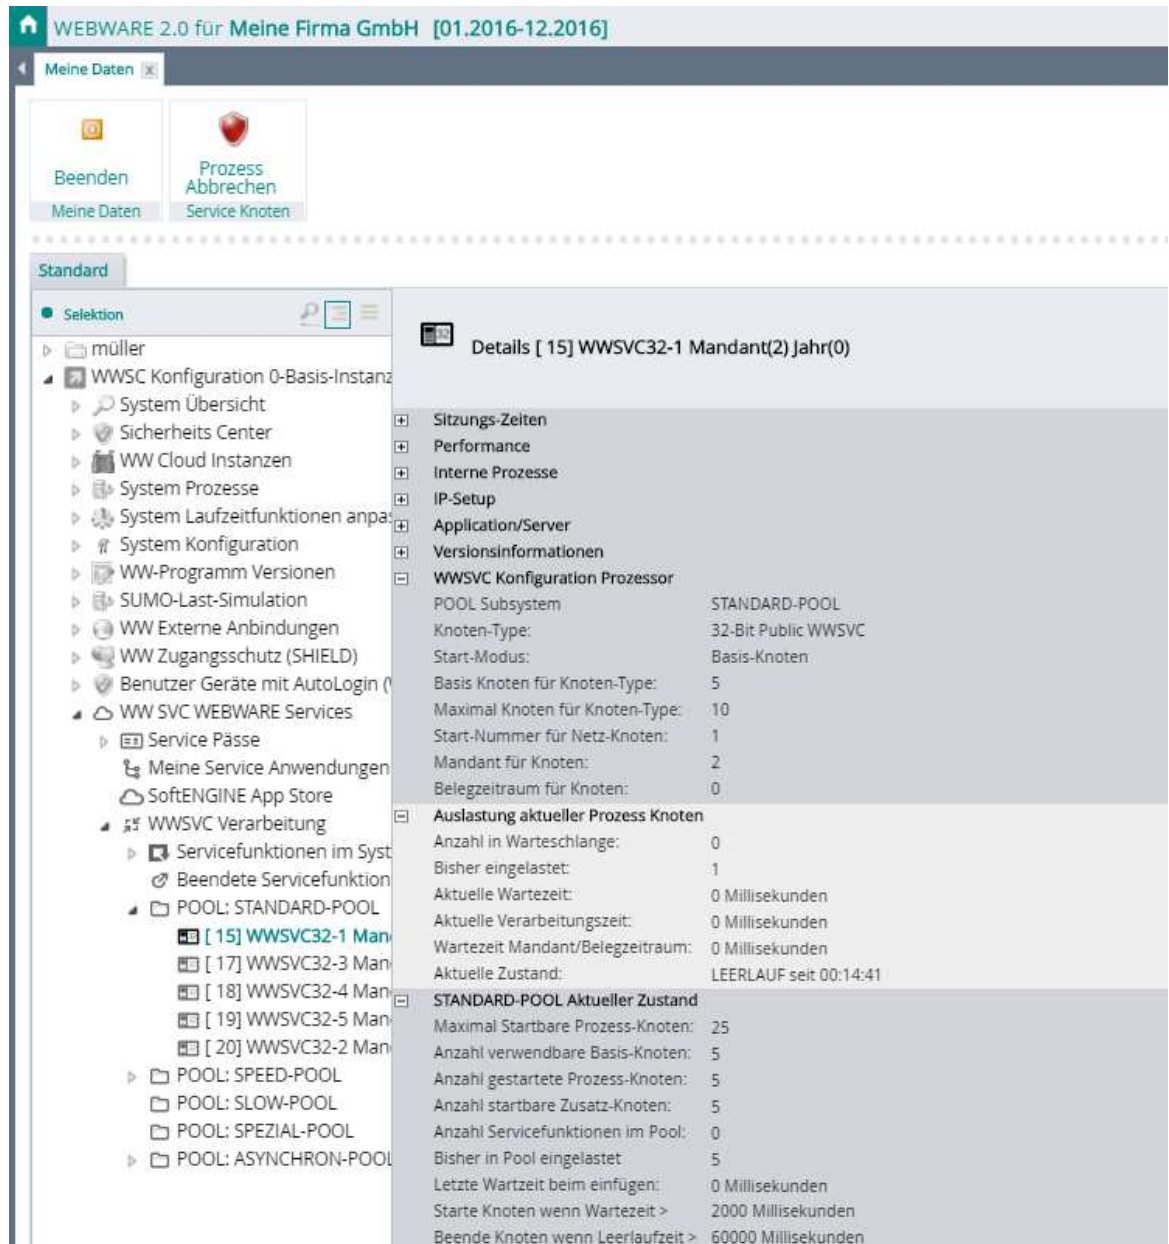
WEBWARE 2.0 für Meine Firma GmbH [01.2016-12.2016]

Meine Daten

Beenden
Meine Daten

Prozess Abbrechen
Service Knoten

Standard

Selektion

müller
WWSC Konfiguration 0-Basis-Instanz
System Übersicht
Sicherheits Center
WW Cloud Instanzen
System Prozesse
System Laufzeitfunktionen anpa
System Konfiguration
WW-Programm Versionen
SUMO-Last-Simulation
WW Externe Anbindungen
WW Zugangsschutz (SHIELD)
Benutzer Geräte mit AutoLogin (
WW SVC WEBWARE Services
Service Pässe
Meine Service Anwendungen
SoftENGINE App Store
WWSVC Verarbeitung
Servicefunktionen im Syst
Beendete Servicefunktion
POOL: STANDARD-POOL
[ 15] WWSVC32-1 Man
[ 17] WWSVC32-3 Man
[ 18] WWSVC32-4 Man
[ 19] WWSVC32-5 Man
[ 20] WWSVC32-2 Man
POOL: SPEED-POOL
POOL: SLOW-POOL
POOL: SPEZIAL-POOL
POOL: ASYNCHRON-POOL

Details [ 15] WWSVC32-1 Mandant(2) Jahr(0)

Sitzungs-Zeiten
Performance
Interne Prozesse
IP-Setup
Application/Server
Versionsinformationen
WWSVC Konfiguration Prozessor

| | |
|---|---|
| POOL Subsystem | STANDARD-POOL |
| Knoten-Type: | 32-Bit Public WWSVC |
| Start-Modus: | Basis-Knoten |
| Basis Knoten für Knoten-Type: | 5 |
| Maximal Knoten für Knoten-Type: | 10 |
| Start-Nummer für Netz-Knoten: | 1 |
| Mandant für Knoten: | 2 |
| Belegzeitraum für Knoten: | 0 |

Auslastung aktueller Prozess Knoten

| | |
|---|---|
| Anzahl in Warteschlange: | 0 |
| Bisher eingelastet: | 1 |
| Aktuelle Wartezeit: | 0 Millisekunden |
| Aktuelle Verarbeitungszeit: | 0 Millisekunden |
| Wartezeit Mandant/Belegzeitraum: | 0 Millisekunden |
| Aktuelle Zustand: | LEERLAUF seit 00:14:41 |

STANDARD-POOL Aktueller Zustand

| | |
|---|---|
| Maximal Startbare Prozess-Knoten: | 25 |
| Anzahl verwendbare Basis-Knoten: | 5 |
| Anzahl gestartete Prozess-Knoten: | 5 |
| Anzahl startbare Zusatz-Knoten: | 5 |
| Anzahl Servicefunktionen im Pool: | 0 |
| Bisher in Pool eingelastet | 5 |
| Letzte Wartzeit beim einfügen: | 0 Millisekunden |
| Starte Knoten wenn Wartezeit > | 2000 Millisekunden |
| Beende Knoten wenn Leerlaufzeit > | 60000 Millisekunden |